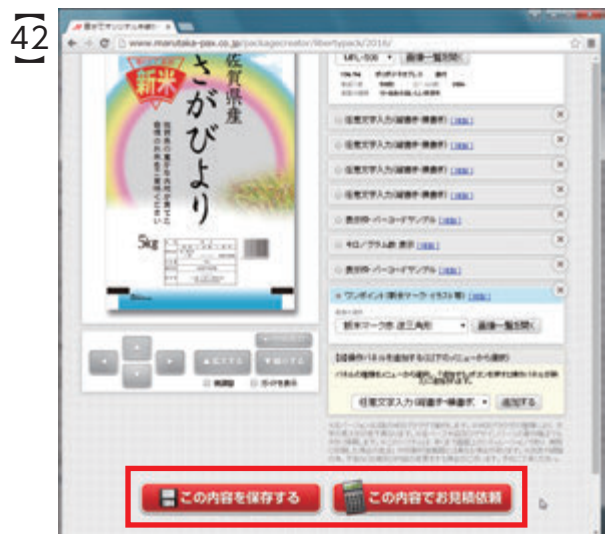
42

www.marutaka-pax.co.jp/packagecreator/libertypack/2016/

新米

佐賀県産

さがびより

5kg

画像一覧を開く

任意文字入力(縦書き・横書き) [削除]

任意文字入力(縦書き・横書き) [削除]

任意文字入力(縦書き・横書き) [削除]

任意文字入力(縦書き・横書き) [削除]

表示枠・バーコードサンプル [削除]

キログラム表示 [削除]

表示枠・バーコードサンプル [削除]

ワンポイント(新米マーク・イラスト等) [削除]

新米マーク赤 逆三角形

画像一覧を開く

【編集パネルを追加する】以下のメニューから選択

任意文字入力(縦書き・横書き)

追加する

この内容を保存する

この内容でお見積依頼